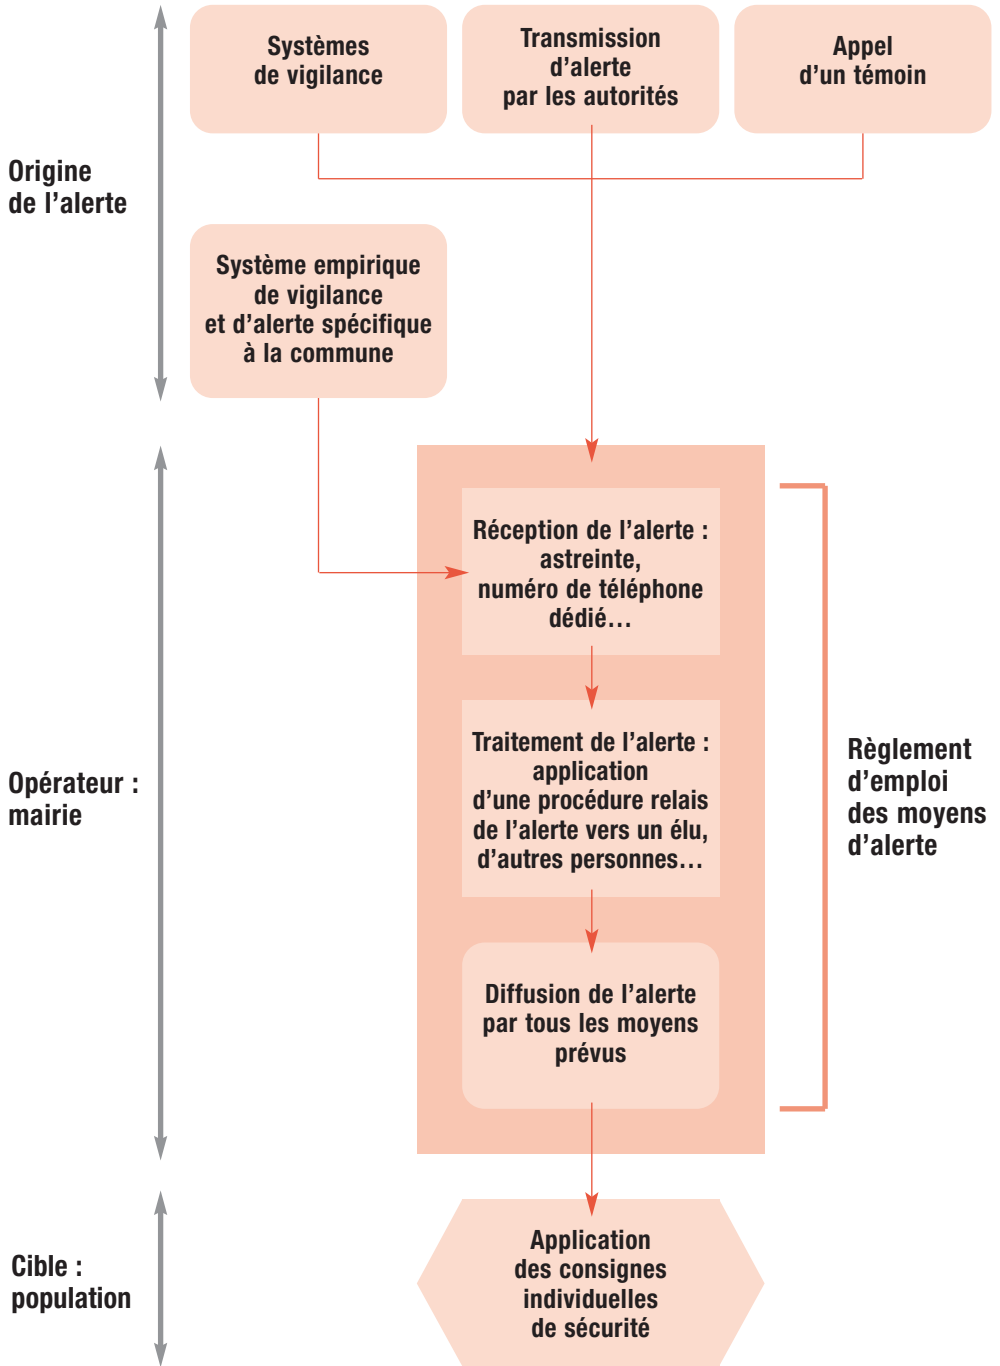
Origine de l’alerte

Systèmes de vigilance

Transmission d’alerte par les autorités

Appel d’un témoin

Système empirique de vigilance et d’alerte spécifique à la commune

Opérateur : mairie

Réception de l’alerte : astreinte, numéro de téléphone dédié…

Traitement de l’alerte : application d’une procédure relais de l’alerte vers un élu, d’autres personnes…

Diffusion de l’alerte par tous les moyens prévus

Règlement d’emploi des moyens d’alerte

Cible : population

Application des consignes individuelles de sécurité